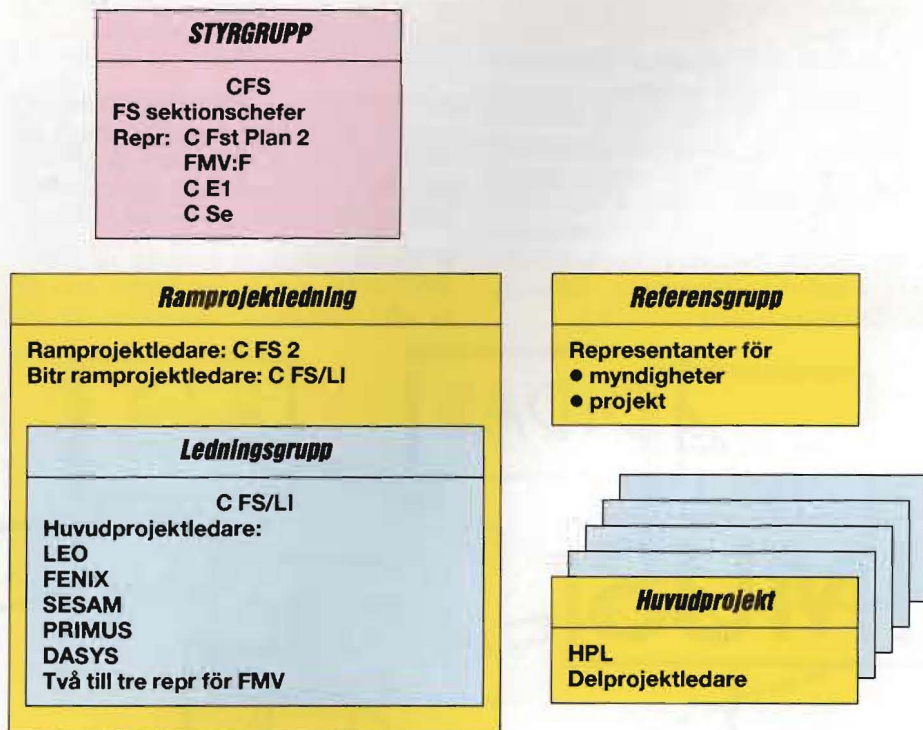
STYRGRUPP

CFS
FS sektionschefer
Repr: C Fst Plan 2
FMV:F
C E1
C Se

Ramprojektledning

Ramprojektledare: C FS 2
Bitr ramprojektledare: C FS/LI

Ledningsgrupp

C FS/LI
Huvudprojektledare:
LEO
FENIX
SESAM
PRIMUS
DASYS
Två till tre repr för FMV

Referensgrupp

Representanter för
• myndigheter
• projekt

Huvudprojekt

HPL
Delprojektledare